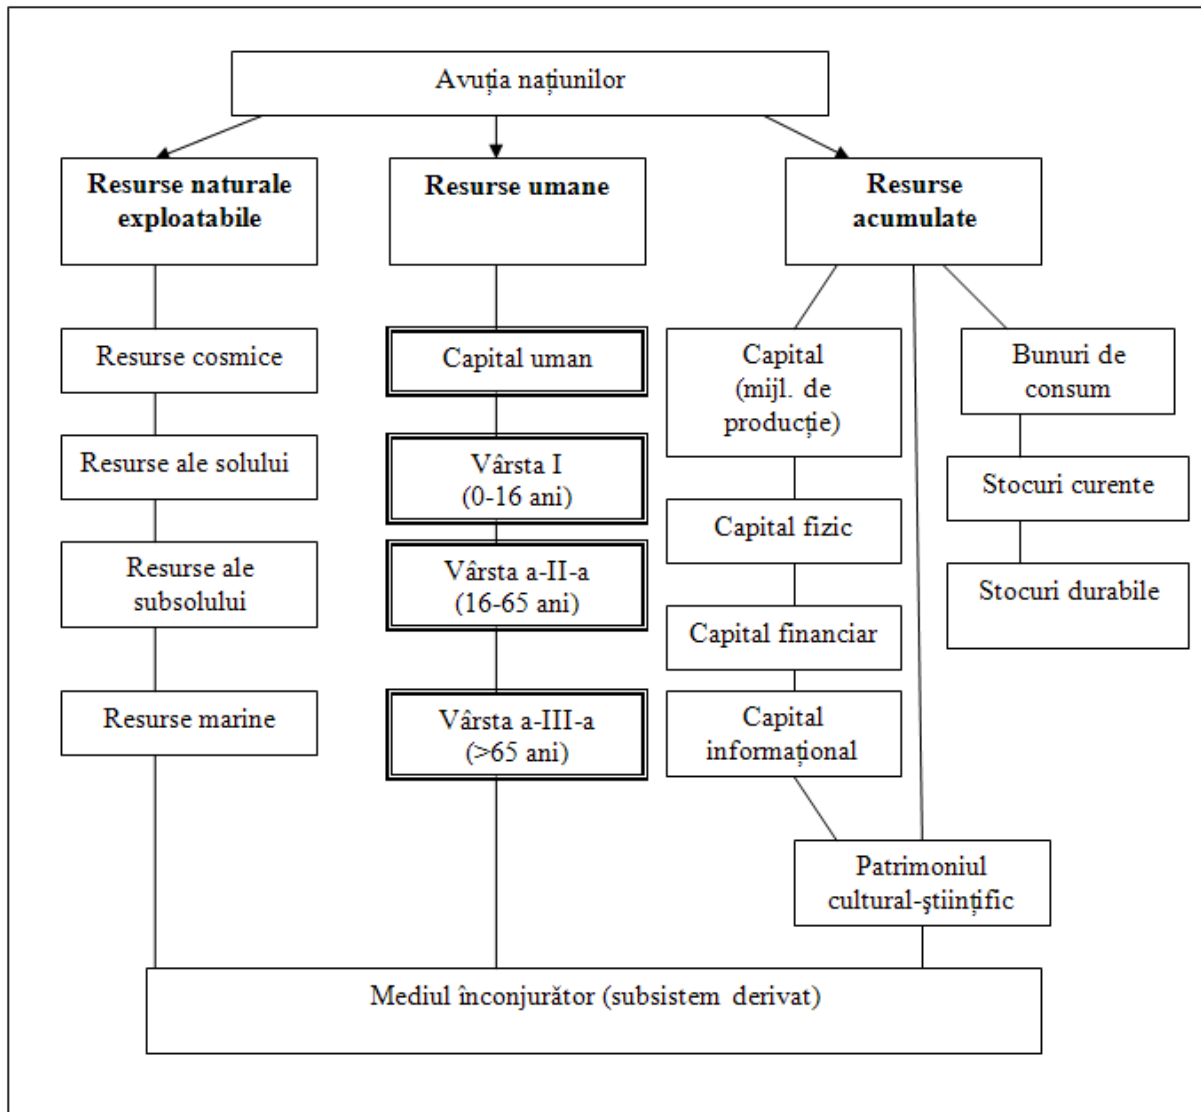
Avuția națiunilor

Resurse naturale exploatabile

Resurse cosmice

Resurse ale solului

Resurse ale subsolului

Resurse marine

Resurse umane

Capital uman

Vârsta I (0-16 ani)

Vârsta a-II-a (16-65 ani)

Vârsta a-III-a (>65 ani)

Resurse acumulate

Capital (mijl. de producție)

Capital fizic

Capital financiar

Capital informațional

Bunuri de consum

Stocuri curente

Stocuri durabile

Patrimoniul cultural-ştiințific

Mediul înconjurător (subsistem derivat)